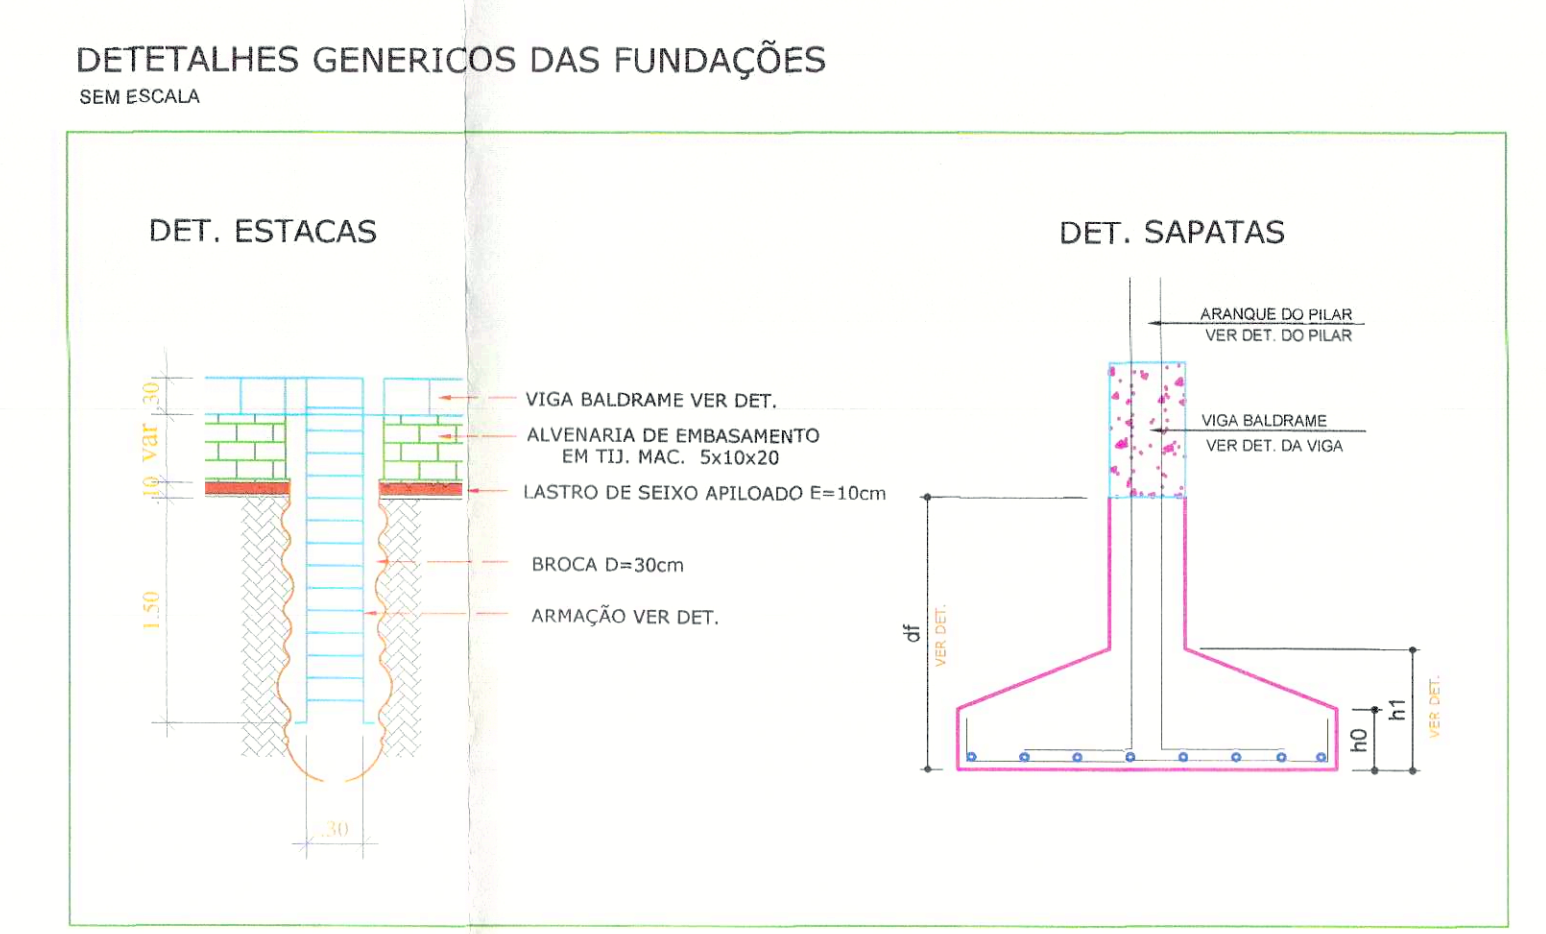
DETETALHES GENERICOS DAS FUNDAÇÕES
SEM ESCALA

DET. ESTACAS

.30
var
.10
1.50
.30

VIGA BALDRAME VER DET.
ALVENARIA DE EMBASAMENTO EM TIJ. MAC. 5x10x20
LASTRO DE SEIXO APILOADO E=10cm
BROCA D=30cm
ARMAÇÃO VER DET.

DET. SAPATAS

ARANQUE DO PILAR
VER DET. DO PILAR
VIGA BALDRAME
VER DET. DA VIGA
df
VER DET.
h1
h0
VER DET.